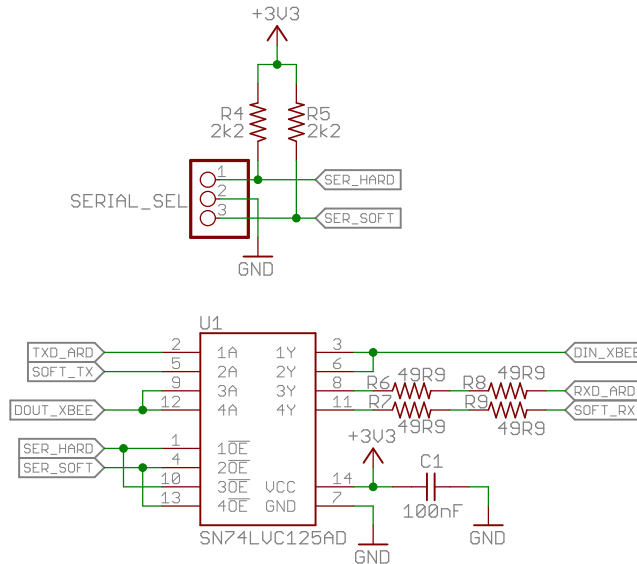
+3V3

R4
2k2

R5
2k2

SERIAL_SEL

1
2
3

SER_HARD
SER_SOFT

GND

U1

TXD_ARD
SOFT_TX
DOUT_XBEE
SER_HARD
SER_SOFT

2
5
9
12
1
4
10
13

1A
2A
3A
4A
$1\overline{OE}$
$2\overline{OE}$
$3\overline{OE}$
$4\overline{OE}$

1Y
2Y
3Y
4Y
VCC
GND

3
6
8
11
14
7

R6
49R9
R7
49R9
R8
49R9
R9
49R9

DIN_XBEE
RXD_ARD
SOFT_RX

+3V3

C1
100nF

SN74LVC125AD

GND
GND